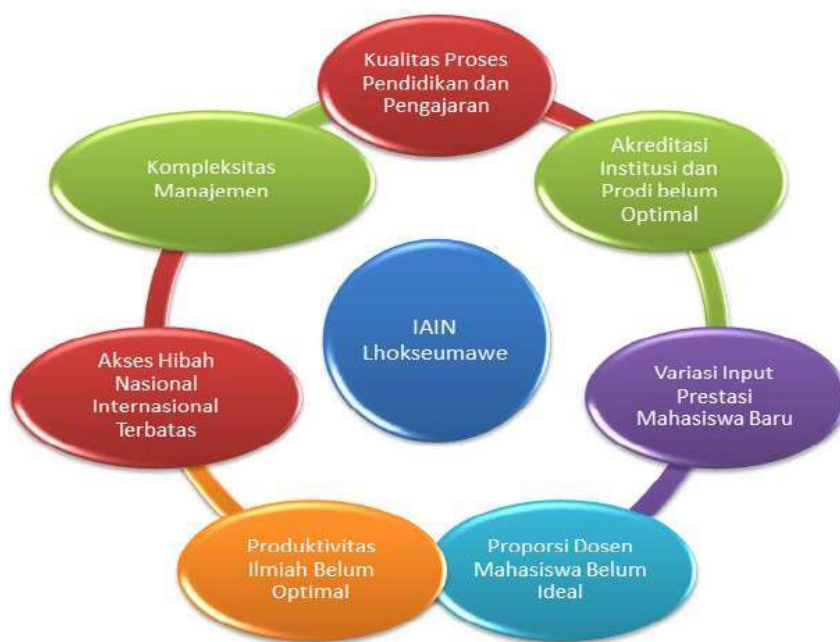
Kualitas Proses Pendidikan dan Pengajaran

Akreditasi Institusi dan Prodi belum Optimal

Variasi Input Prestasi Mahasiswa Baru

Proporsi Dosen Mahasiswa Belum Ideal

Produktivitas Ilmiah Belum Optimal

Akses Hibah Nasional Internasional Terbatas

Kompleksitas Manajemen

IAIN Lhokseumawe